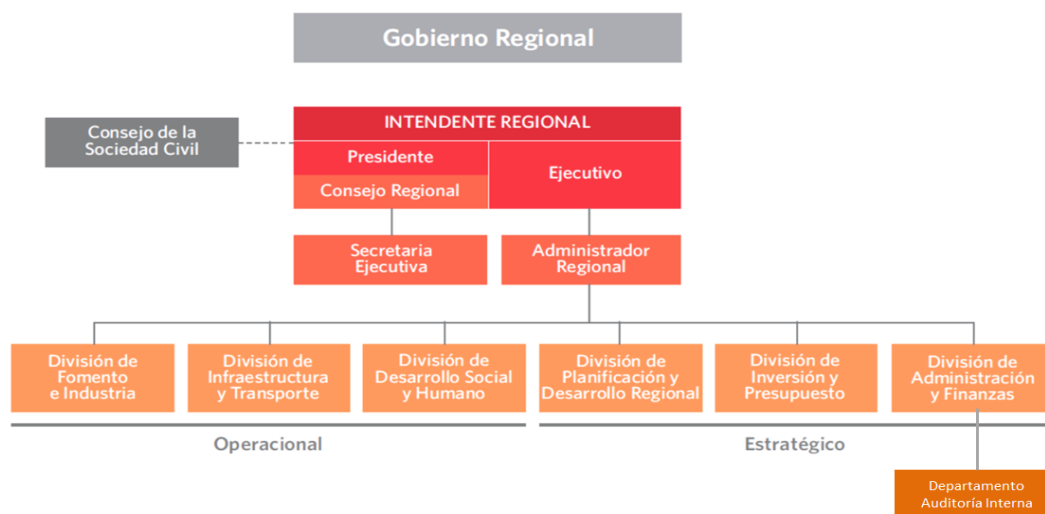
Gobierno Regional

Consejo de la Sociedad Civil

INTENDENTE REGIONAL

Presidente

Consejo Regional

Ejecutivo

Secretaria Ejecutiva

Administrador Regional

División de Fomento e Industria

División de Infraestructura y Transporte

División de Desarrollo Social y Humano

División de Planificación y Desarrollo Regional

División de Inversión y Presupuesto

División de Administración y Finanzas

Operacional

Estratégico

Departamento Auditoría Interna